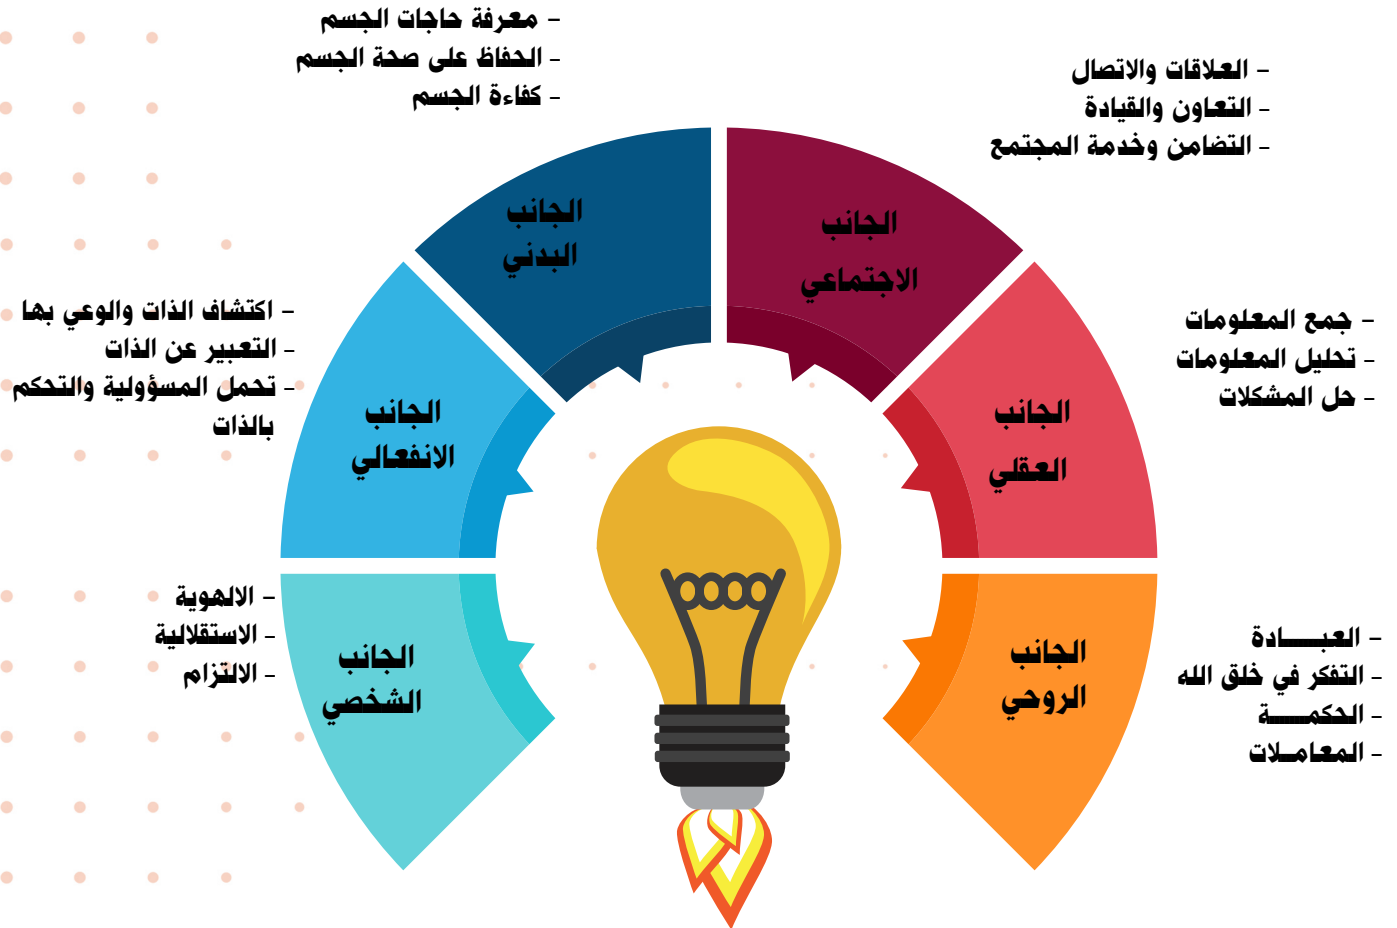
- معرفة حاجات الجسم
- الحفاظ على صحة الجسم
- كفاءة الجسم

- العلاقات والاتصال
- التعاون والقيادة
- التضامن وخدمة المجتمع

الجانب البدني

الجانب الاجتماعي

- اكتشاف الذات والوعي بها
- التعبير عن الذات
- تحمل المسؤولية والتحكم بالذات

- جمع المعلومات
- تحليل المعلومات
- حل المشكلات

الجانب الانفعالي

الجانب العقلي

- الالهوية
- الاستقلالية
- الالتزام

الجانب الشخصي

الجانب الروحي

- العبـــادة
- التفكر في خلق الله
- الحكمـــة
- المعامـلات